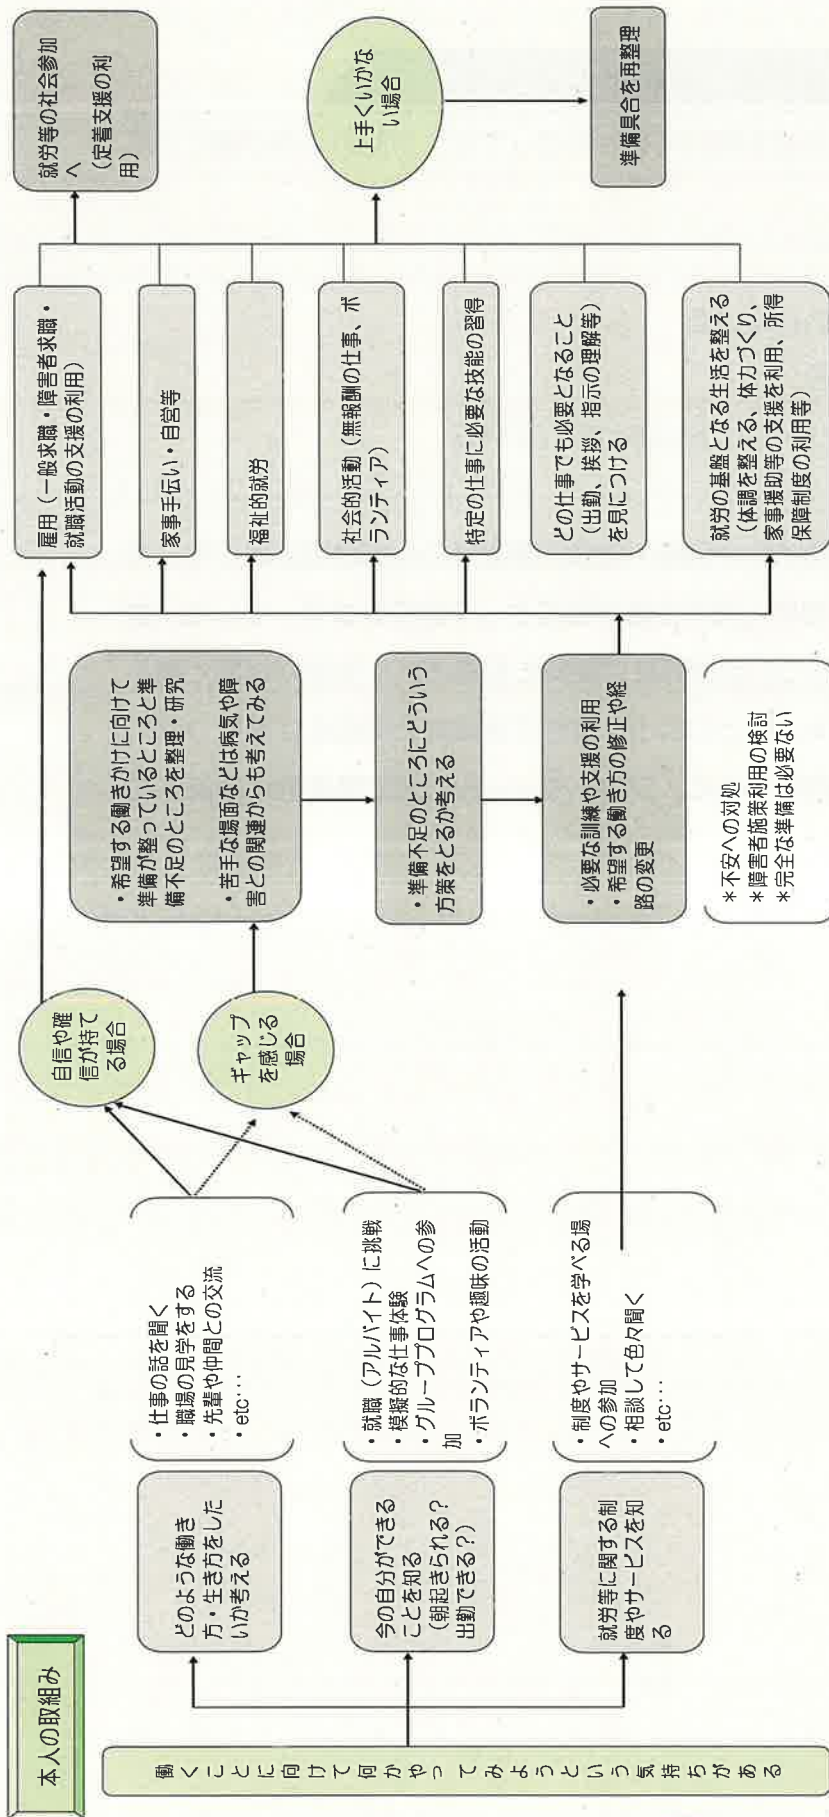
本人の取組み

働くことに向けて何かやってみようという気持ちがある

どのような働き方・生き方をしたいか考える

・仕事の話を聞く
・職場の見学をする
・先輩や仲間との交流
・etc･･･

今の自分ができることを知る
（朝起きられる？出勤できる？）

・就職（アルバイト）に挑戦
・模擬的な仕事体験
・グループプログラムへの参加
・ボランティアや趣味の活動

就労等に関する制度やサービスを知る

・制度やサービスを学べる場への参加
・相談して色々聞く
・etc･･･

自信や確信が持てる場合

ギャップを感じる場合

・希望する働きかけに向けて準備が整っているところと準備不足のところを整理・研究
・苦手な場面などは病気や障害との関連からも考えてみる

・準備不足のところにどういう方策をとるか考える

・必要な訓練や支援の利用
・希望する働き方の修正や経路の変更

＊不安への対処
＊障害者施策利用の検討
＊完全な準備は必要ない

雇用（一般求職・障害者求職・就職活動の支援の利用）

家事手伝い・自営等

福祉的就労

社会的活動（無報酬の仕事、ボランティア）

特定の仕事に必要な技能の習得

どの仕事でも必要となること（出勤、挨拶、指示の理解等）を身につける

就労の基盤となる生活を整える（体調を整える、体力づくり、家事援助等の支援を利用、所得保障制度の利用等）

就労等の社会参加へ
（定着支援の利用）

上手くいかない場合

準備具合を再整理